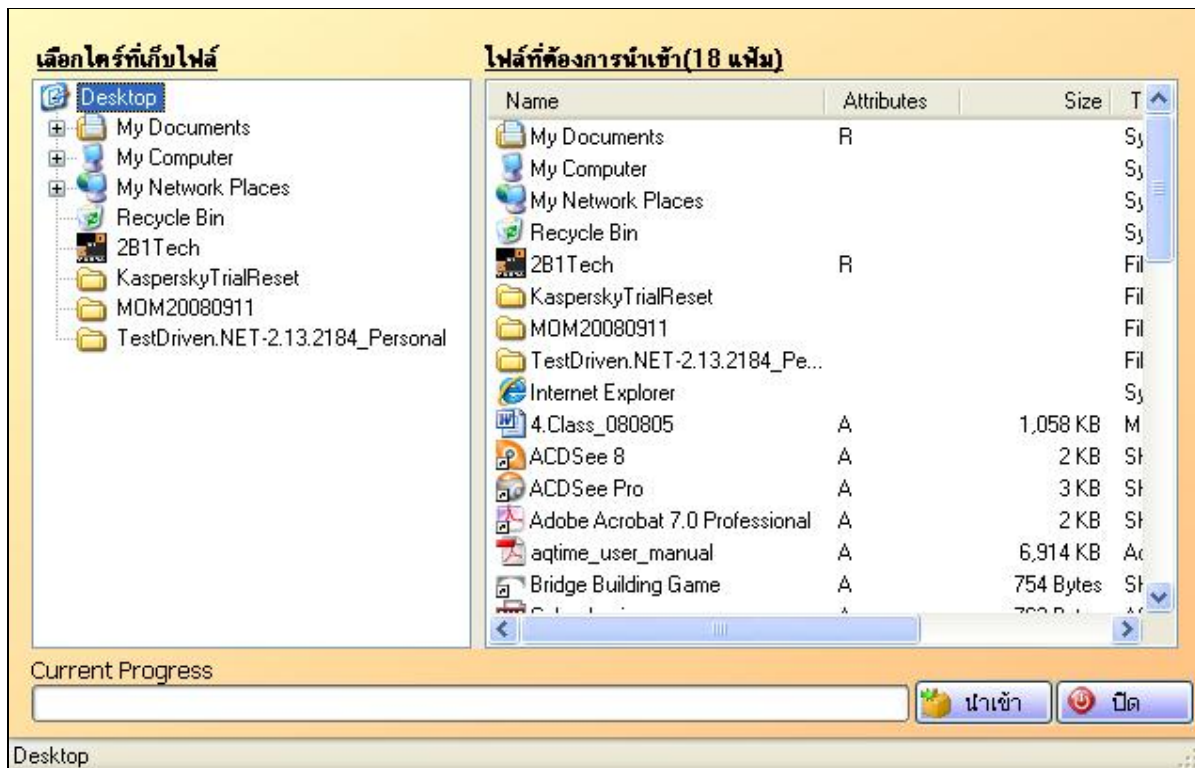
เลือกไดร์ที่เก็บไฟล์

Desktop
My Documents
My Computer
My Network Places
Recycle Bin
2B1Tech
KasperskyTrialReset
MOM20080911
TestDriven.NET-2.13.2184_Personal

ไฟล์ที่ต้องการนำเข้า(18 แฟ้ม)

| Name | Attributes | Size | T |
|---|---|---|---|
| My Documents | R | | Sy |
| My Computer | | | Sy |
| My Network Places | | | Sy |
| Recycle Bin | | | Sy |
| 2B1Tech | R | | Fil |
| KasperskyTrialReset | | | Fil |
| MOM20080911 | | | Fil |
| TestDriven.NET-2.13.2184_Pe... | | | Fil |
| Internet Explorer | | | Sy |
| 4.Class_080805 | A | 1,058 KB | M |
| ACDSee 8 | A | 2 KB | Sh |
| ACDSee Pro | A | 3 KB | Sh |
| Adobe Acrobat 7.0 Professional | A | 2 KB | Sh |
| aqtime_user_manual | A | 6,914 KB | Ac |
| Bridge Building Game | A | 754 Bytes | Sh |
| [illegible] | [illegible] | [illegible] | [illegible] |

Current Progress

นำเข้า
ปิด

Desktop